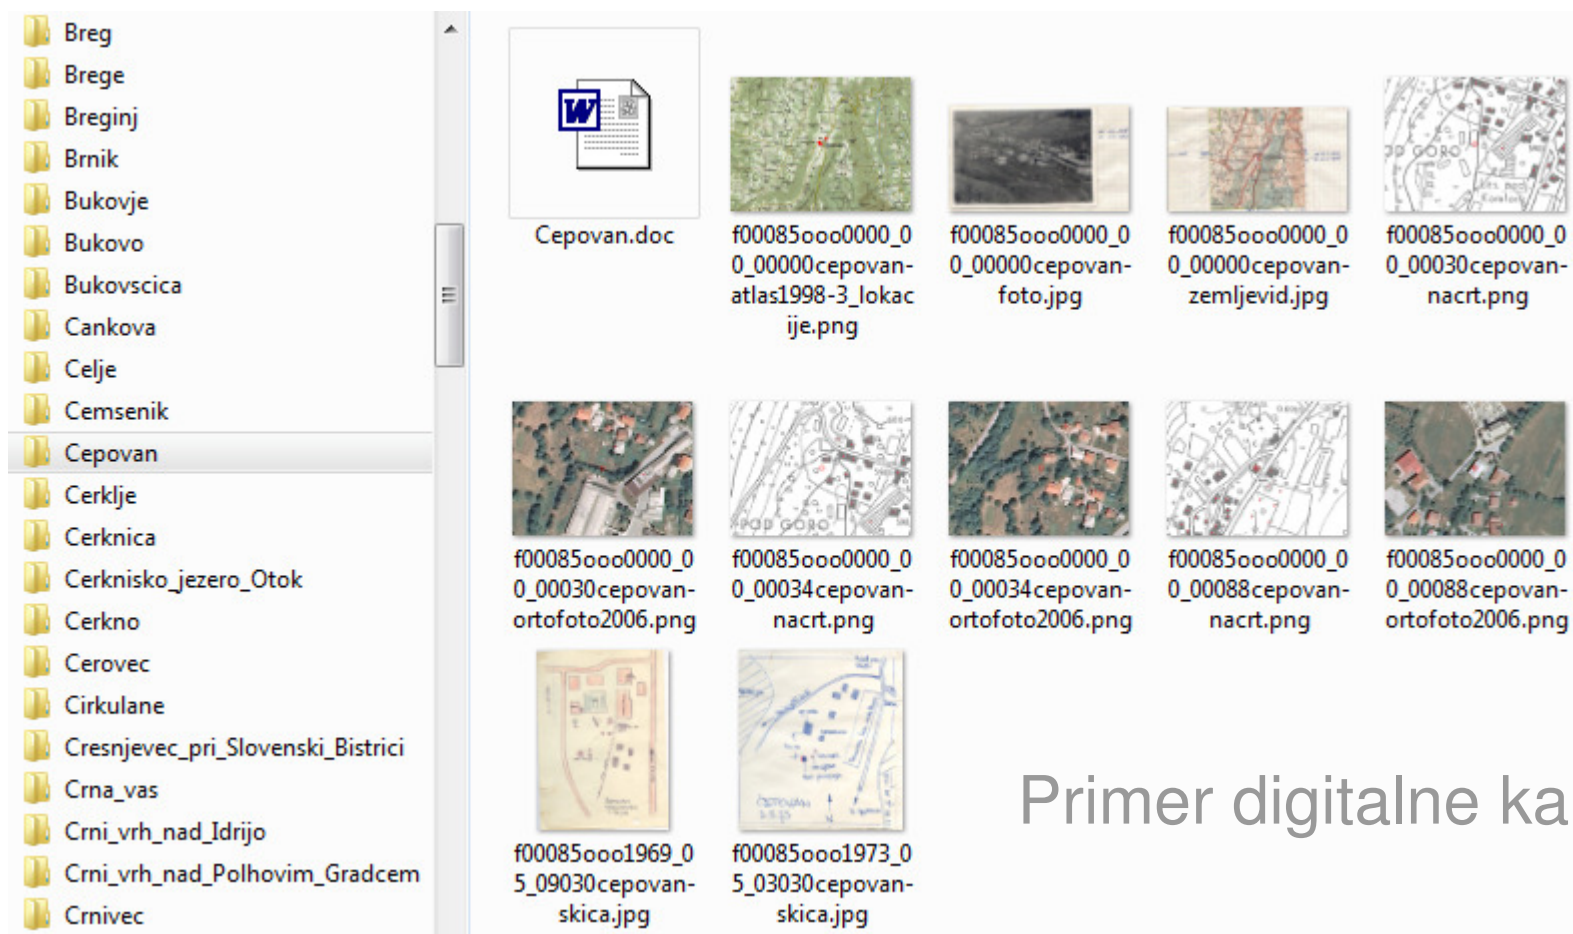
Breg
Brege
Breginj
Brnik
Bukovje
Bukovo
Bukovscica
Cankova
Celje
Cemsenik
Cepovan
Cerklje
Cerknica
Cerknisko_jezero_Otok
Cerkno
Cerovec
Cirkulane
Cresnjevec_pri_Slovenski_Bistrici
Crna_vas
Crni_vrh_nad_Idrijo
Crni_vrh_nad_Polhovim_Gradcem
Crnivec

Cepovan.doc
f00085ooo0000_00_00000cepovan-atlas1998-3_lokacije.png
f00085ooo0000_00_00000cepovan-foto.jpg
f00085ooo0000_00_00000cepovan-zemljevid.jpg
f00085ooo0000_00_00030cepovan-nacrt.png
f00085ooo0000_00_00030cepovan-ortofoto2006.png
f00085ooo0000_00_00034cepovan-nacrt.png
f00085ooo0000_00_00034cepovan-ortofoto2006.png
f00085ooo0000_00_00088cepovan-nacrt.png
f00085ooo0000_00_00088cepovan-ortofoto2006.png
f00085ooo1969_05_09030cepovan-skica.jpg
f00085ooo1973_05_03030cepovan-skica.jpg

Primer digitalne ka